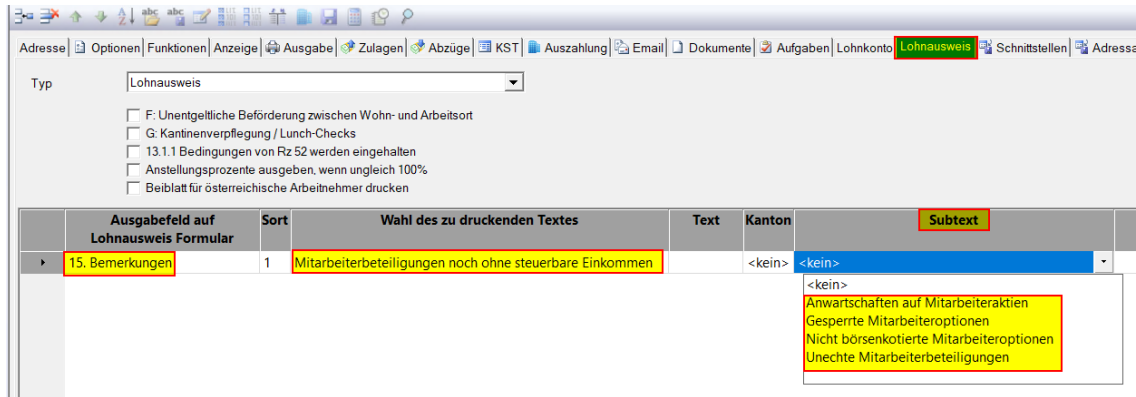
Adresse | Optionen | Funktionen | Anzeige | Ausgabe | Zulagen | Abzüge | KST | Auszahlung | Email | Dokumente | Aufgaben | Lohnkonto | Lohnausweis | Schnittstellen | Adressa

Typ Lohnausweis

F: Unentgeltliche Beförderung zwischen Wohn- und Arbeitsort
G: Kantinenverpflegung / Lunch-Checks
13.1.1 Bedingungen von Rz 52 werden eingehalten
Anstellungsprozente ausgeben, wenn ungleich 100%
Beiblatt für österreichische Arbeitnehmer drucken

| Ausgabefeld auf Lohnausweis Formular | Sort | Wahl des zu druckenden Textes | Text | Kanton | Subtext |
|---|---|---|---|---|---|
| 15. Bemerkungen | 1 | Mitarbeiterbeteiligungen noch ohne steuerbare Einkommen | | <kein> | <kein> |

<kein>
Anwartschaften auf Mitarbeiteraktien
Gesperrte Mitarbeiteroptionen
Nicht börsenkotierte Mitarbeiteroptionen
Unechte Mitarbeiterbeteiligungen